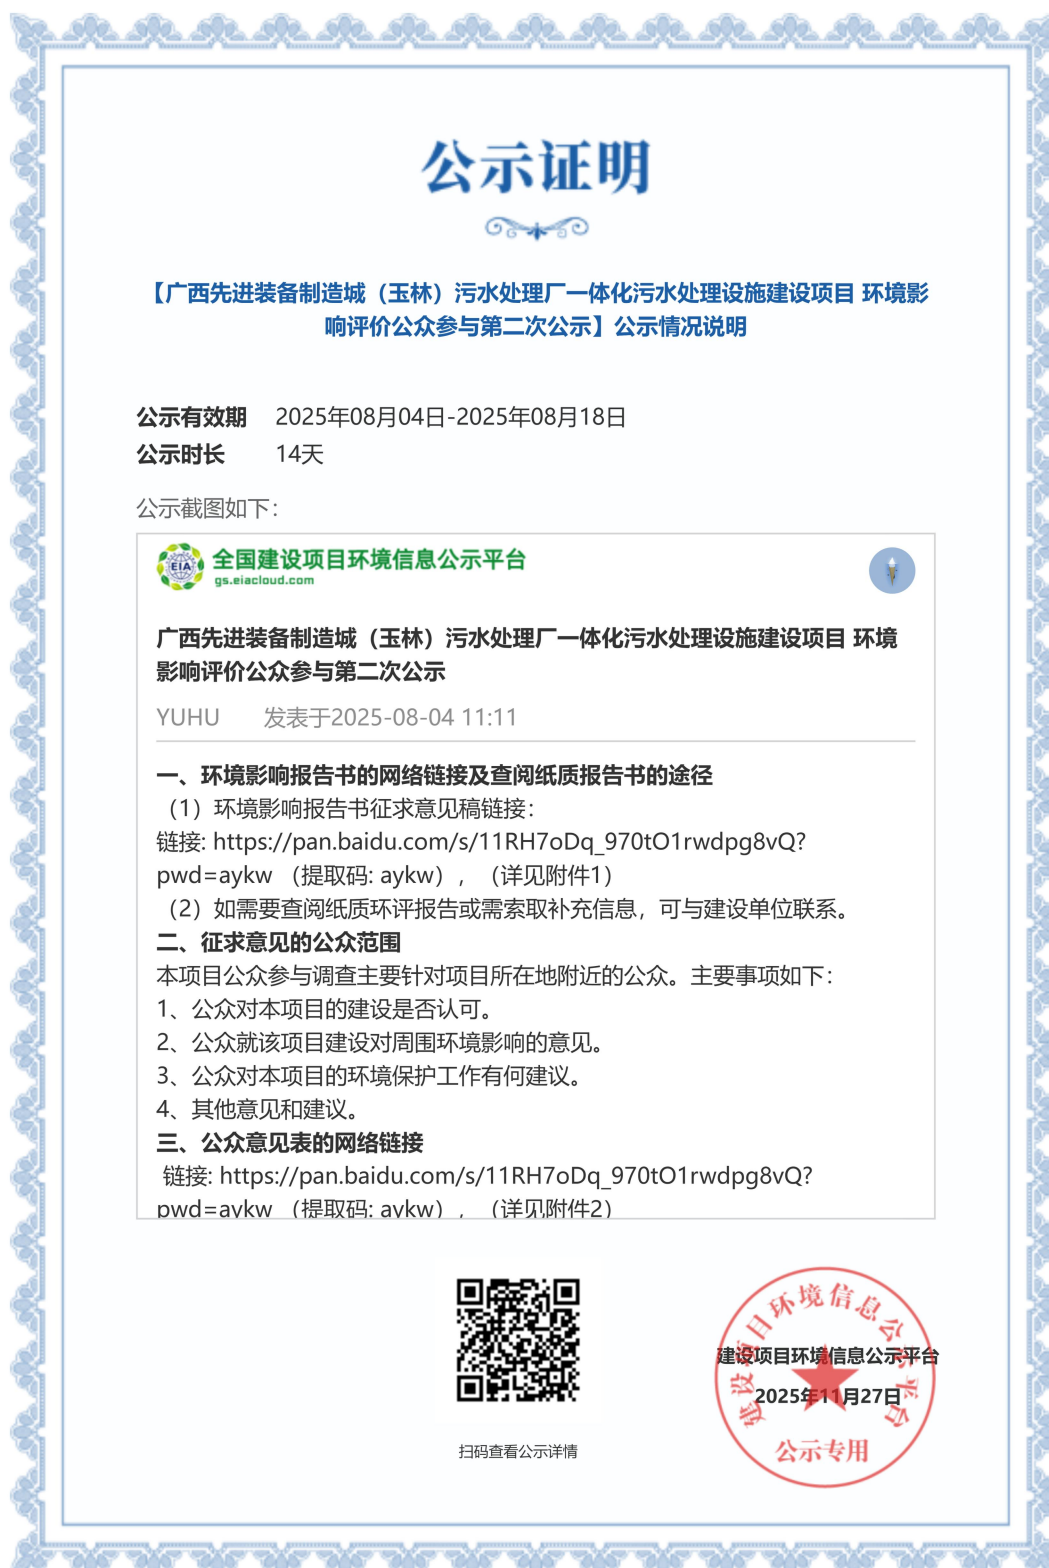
公示证明

【广西先进装备制造城（玉林）污水处理厂一体化污水处理设施建设项目 环境影响评价公众参与第二次公示】公示情况说明

公示有效期 2025年08月04日-2025年08月18日
公示时长 14天

公示截图如下：

EIA 全国建设项目环境信息公示平台
gs.eiacloud.com

广西先进装备制造城（玉林）污水处理厂一体化污水处理设施建设项目 环境影响评价公众参与第二次公示

YUHU 发表于2025-08-04 11:11

一、环境影响报告书的网络链接及查阅纸质报告书的途径
（1）环境影响报告书征求意见稿链接：
链接: https://pan.baidu.com/s/11RH7oDq_970tO1rwdpg8vQ?pwd=aykw （提取码: aykw），（详见附件1）
（2）如需要查阅纸质环评报告或需索取补充信息，可与建设单位联系。
二、征求意见的公众范围
本项目公众参与调查主要针对项目所在地附近的公众。主要事项如下：
1、公众对本项目的建设是否认可。
2、公众就该项目建设对周围环境影响的意见。
3、公众对本项目的环境保护工作有何建议。
4、其他意见和建议。
三、公众意见表的网络链接
链接: https://pan.baidu.com/s/11RH7oDq_970tO1rwdpg8vQ?pwd=aykw （提取码: aykw），（详见附件2）

扫码查看公示详情

建设项目环境信息公示平台
2025年11月27日
建设项目环境信息公示平台
公示专用